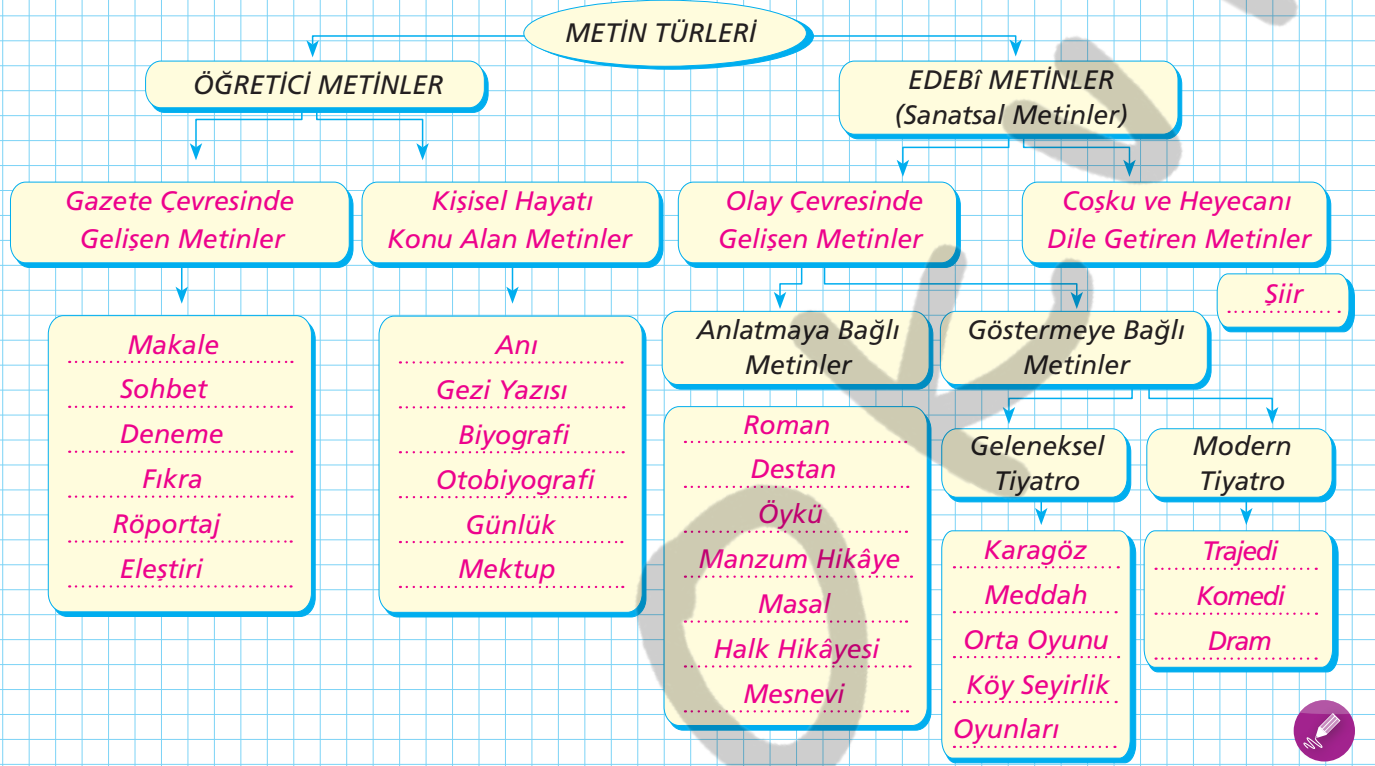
METİN TÜRLERİ

ÖĞRETİCİ METİNLER

EDEBÎ METİNLER
(Sanatsal Metinler)

Gazete Çevresinde Gelişen Metinler

Makale
Sohbet
Deneme
Fıkra
Röportaj
Eleştiri

Kişisel Hayatı Konu Alan Metinler

Anı
Gezi Yazısı
Biyografi
Otobiyografi
Günlük
Mektup

Olay Çevresinde Gelişen Metinler

Anlatmaya Bağlı Metinler

Roman
Destan
Öykü
Manzum Hikâye
Masal
Halk Hikâyesi
Mesnevi

Göstermeye Bağlı Metinler

Geleneksel Tiyatro

Karagöz
Meddah
Orta Oyunu
Köy Seyirlik Oyunları

Modern Tiyatro

Trajedi
Komedi
Dram

Coşku ve Heyecanı Dile Getiren Metinler

Şiir